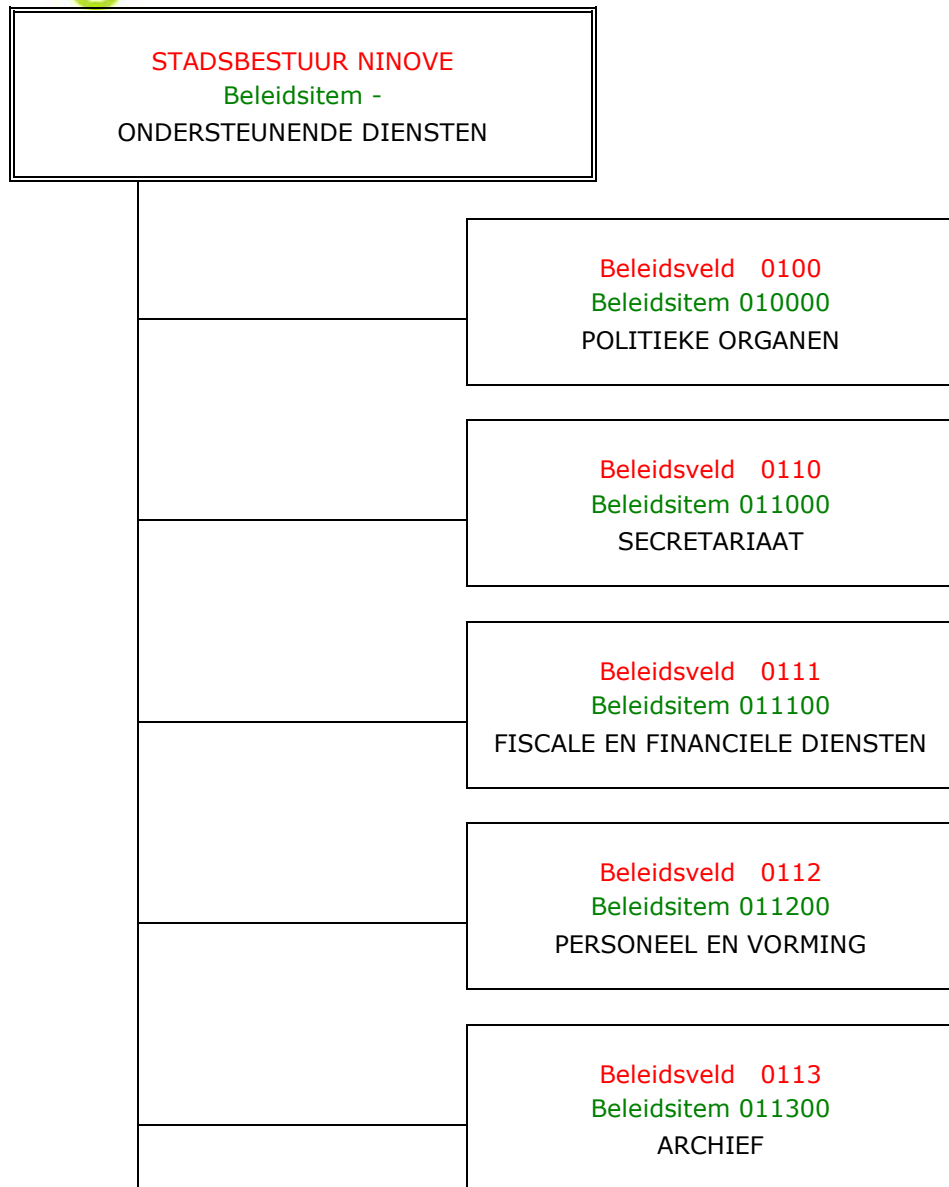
STADSBESTUUR NINOVE
Beleidsitem -
ONDERSTEUNENDE DIENSTEN

Beleidsveld 0100
Beleidsitem 010000
POLITIEKE ORGANEN

Beleidsveld 0110
Beleidsitem 011000
SECRETARIAAT

Beleidsveld 0111
Beleidsitem 011100
FISCALE EN FINANCIELE DIENSTEN

Beleidsveld 0112
Beleidsitem 011200
PERSONEEL EN VORMING

Beleidsveld 0113
Beleidsitem 011300
ARCHIEF